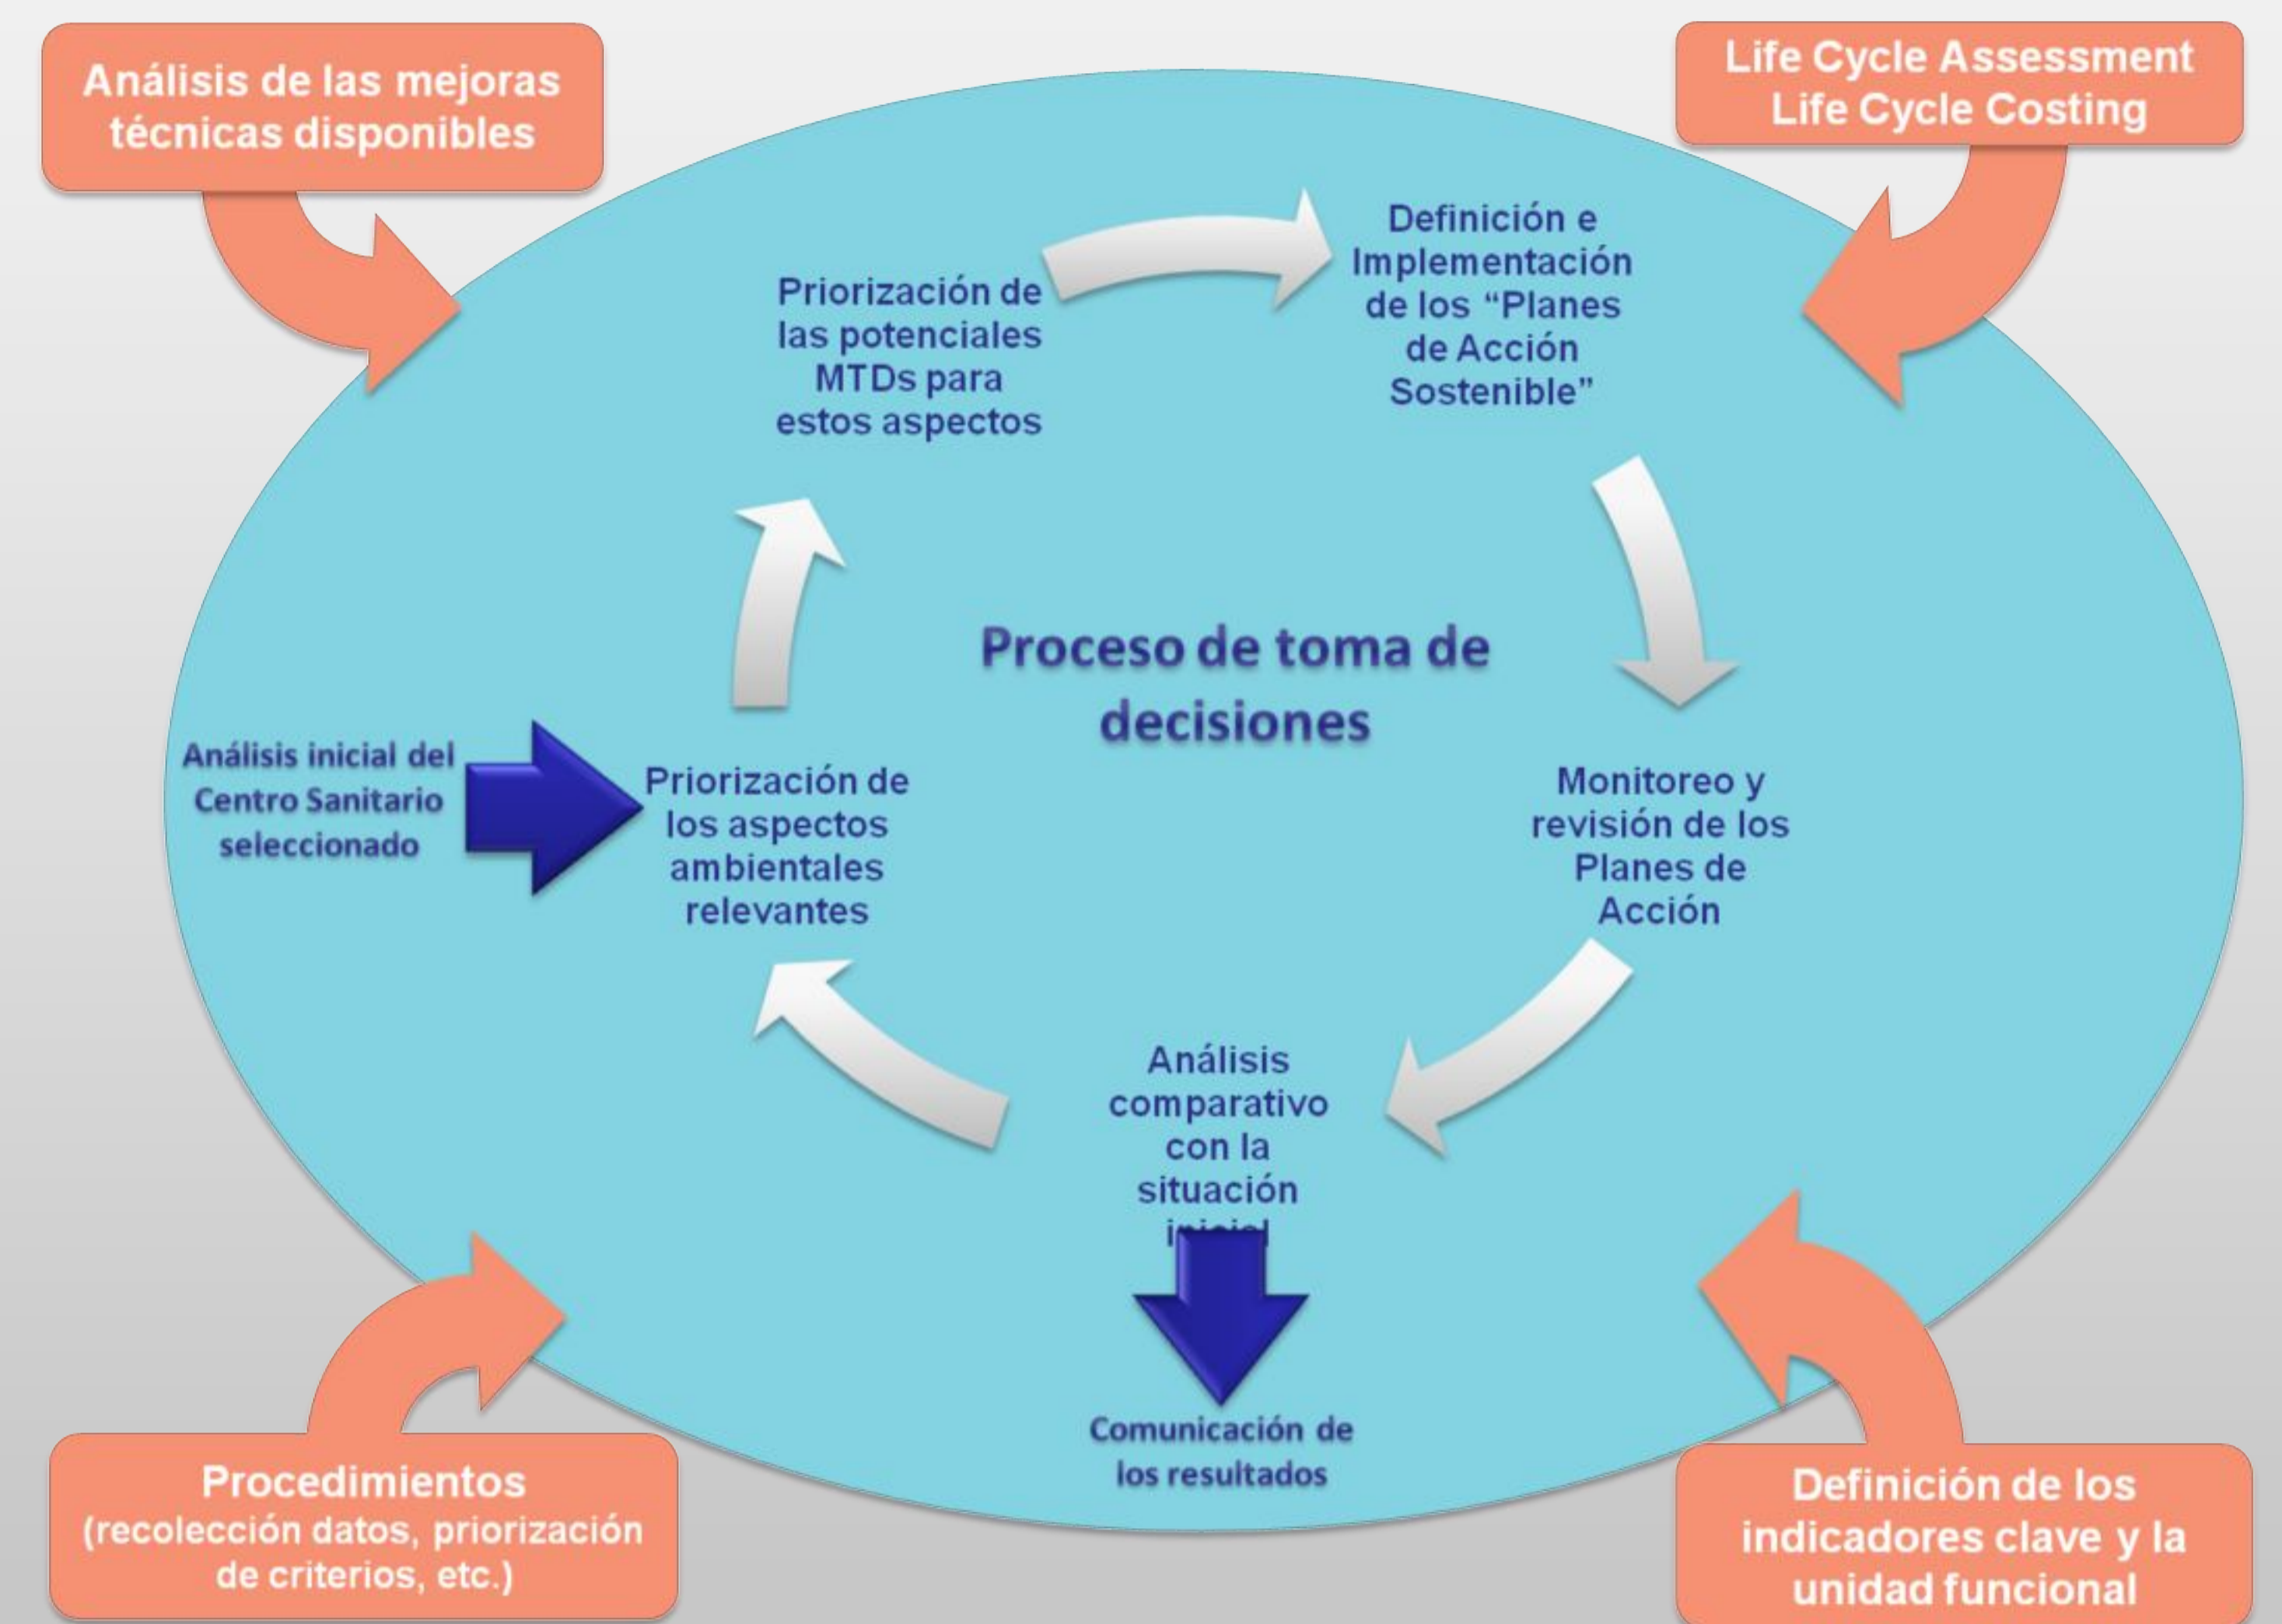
Análisis de las mejoras técnicas disponibles

Life Cycle Assessment
Life Cycle Costing

Priorización de las potenciales MTDs para estos aspectos

Definición e Implementación de los "Planes de Acción Sostenible"

Proceso de toma de decisiones

Análisis inicial del Centro Sanitario seleccionado

Priorización de los aspectos ambientales relevantes

Monitoreo y revisión de los Planes de Acción

Análisis comparativo con la situación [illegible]

Comunicación de los resultados

Procedimientos
(recolección datos, priorización de criterios, etc.)

Definición de los indicadores clave y la unidad funcional